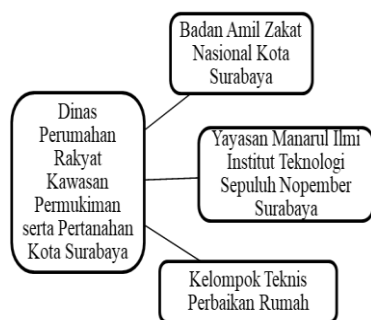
Badan Amil Zakat Nasional Kota Surabaya

Dinas Perumahan Rakyat Kawasan Permukiman serta Pertanahan Kota Surabaya

Yayasan Manarul Ilmi Institut Teknologi Sepuluh Nopember Surabaya

Kelompok Teknis Perbaikan Rumah